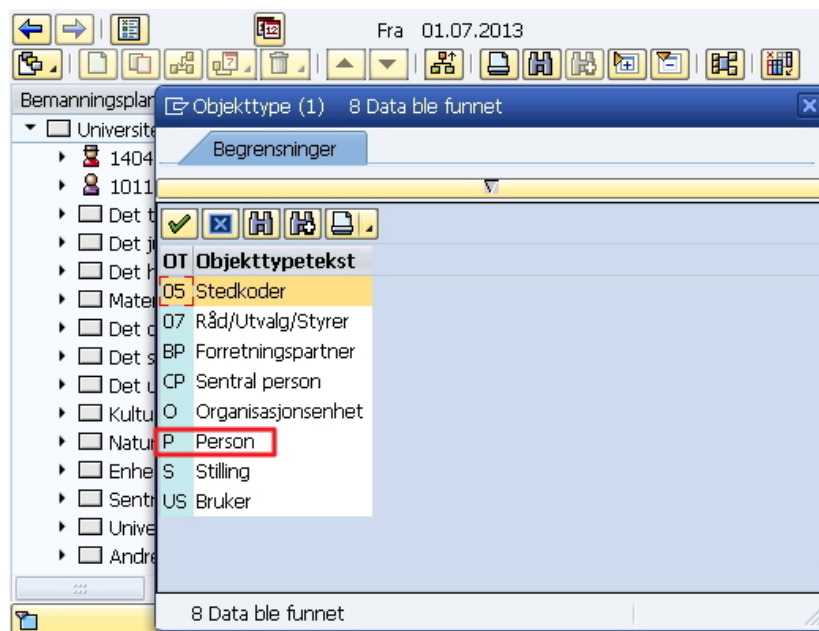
Fra 01.07.2013

Bemanningsplan
Universite
1404
1011
Det t
Det j
Det h
Mater
Det d
Det s
Det u
Kultu
Natur
Enhe
Sentr
Unive
Andre

Objekttype (1) 8 Data ble funnet

Begrensninger

| OT | Objekttypetekst |
|---|---|
| 05 | Stedkoder |
| 07 | Råd/Utvalg/Styrer |
| BP | Forretningspartner |
| CP | Sentral person |
| O | Organisasjonsenhet |
| P | Person |
| S | Stilling |
| US | Bruker |

8 Data ble funnet